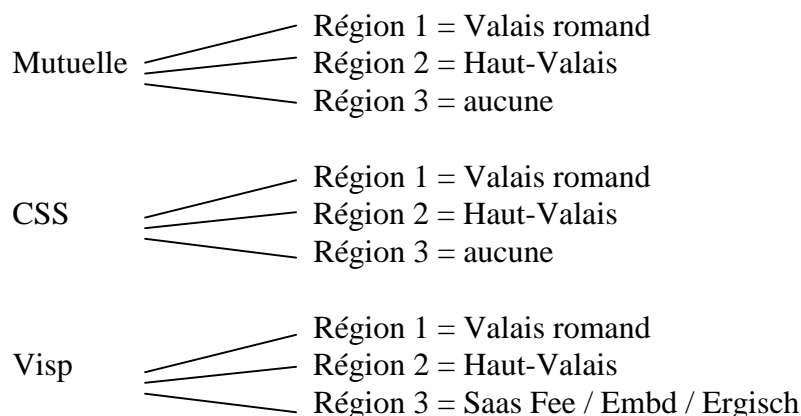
Mutuelle

Région 1 = Valais romand
Région 2 = Haut-Valais
Région 3 = aucune

CSS

Région 1 = Valais romand
Région 2 = Haut-Valais
Région 3 = aucune

Visp

Région 1 = Valais romand
Région 2 = Haut-Valais
Région 3 = Saas Fee / Embd / Ergisch